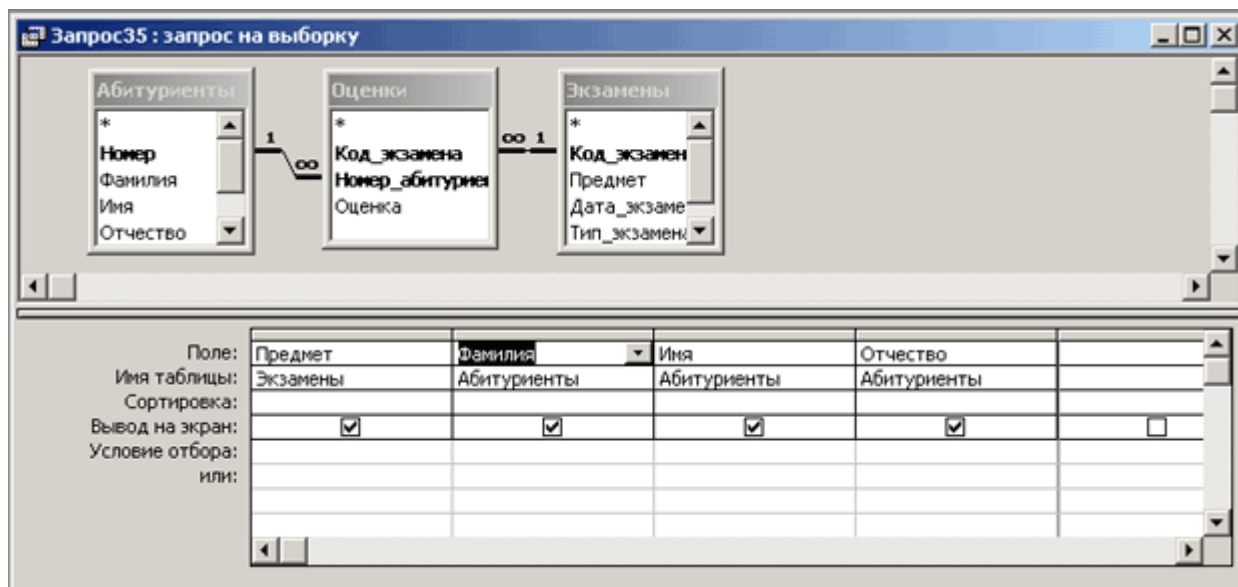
Запрос35 : запрос на выборку

Абитуриенты
*
Номер
Фамилия
Имя
Отчество

1 ∞

Оценки
*
Код_экзамена
Номер_абитурие
Оценка

∞ 1

Экзамены
*
Код_экзамен
Предмет
Дата_экзаме
Тип_экзамена

| | | | | | |
|---|---|---|---|---|---|
| Поле: | Предмет | Фамилия | Имя | Отчество | |
| Имя таблицы: | Экзамены | Абитуриенты | Абитуриенты | Абитуриенты | |
| Сортировка: | | | | | |
| Вывод на экран: | ☑ | ☑ | ☑ | ☑ | ☐ |
| Условие отбора: | | | | | |
| или: | | | | | |